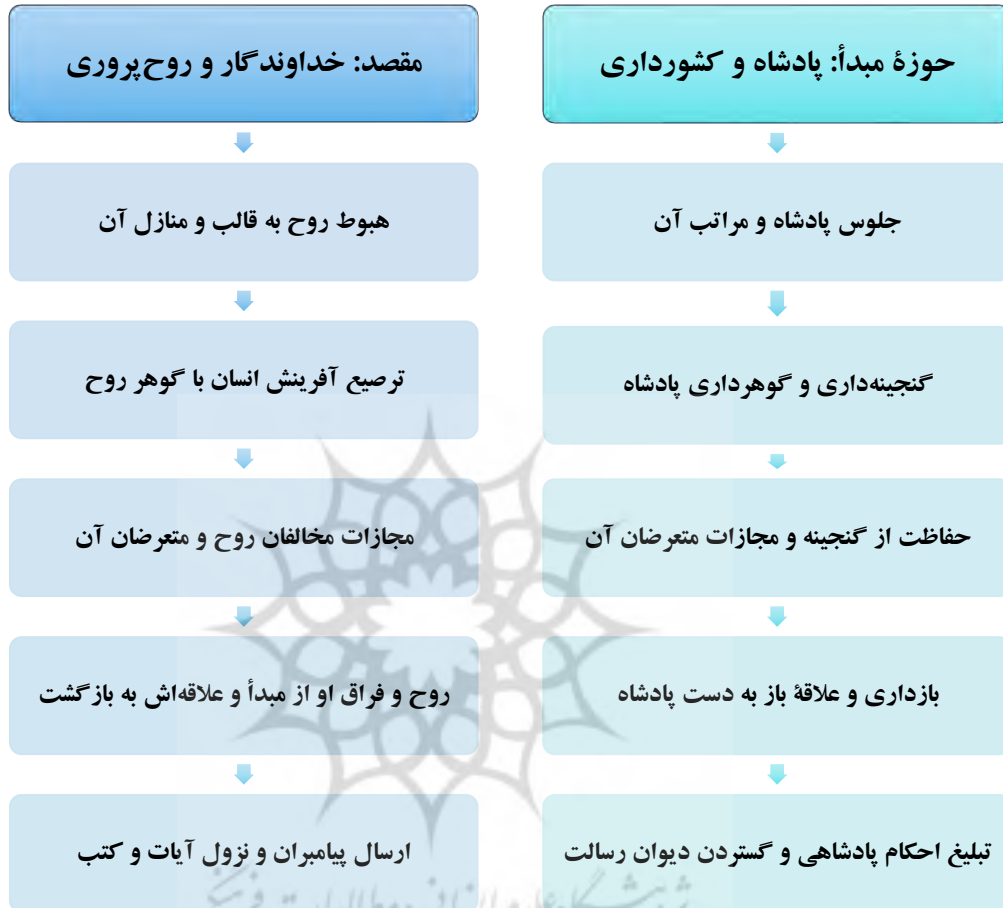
حوزۀ مبدأ: پادشاه و کشورداری

جلوس پادشاه و مراتب آن

گنجینه‌داری و گوهرداری پادشاه

حفاظت از گنجینه و مجازات متعرضان آن

بازداری و علاقۀ باز به دست پادشاه

تبلیغ احکام پادشاهی و گستردن دیوان رسالت

مقصد: خداوندگار و روح‌پروری

هبوط روح به قالب و منازل آن

ترصیع آفرینش انسان با گوهر روح

مجازات مخالفان روح و متعرضان آن

روح و فراق او از مبدأ و علاقه‌اش به بازگشت

ارسال پیامبران و نزول آیات و کتب

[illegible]